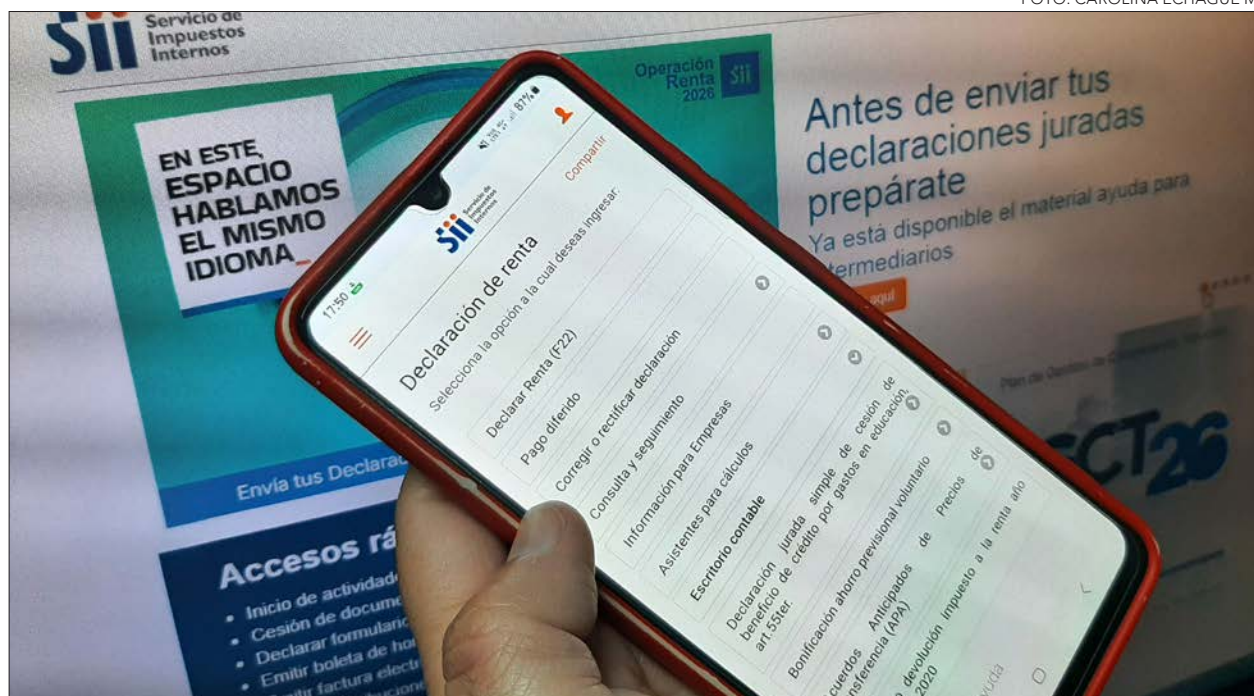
FOTO: CAROLINA ECHAGÜE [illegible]

Sii Servicio de Impuestos Internos

EN ESTE ESPACIO HABLAMOS EL MISMO IDIOMA_

Operación Renta 2026 Sii

Antes de enviar tus declaraciones juradas prepárate

Ya está disponible el material ayuda para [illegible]termediarios

aquí

Envía tus Declara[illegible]

Accesos rá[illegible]

• Inicio de actividad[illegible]
• Cesión de docum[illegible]
• Declarar formulari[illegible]
• Emitir boleta de ho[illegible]
• Emitir factura electr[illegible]

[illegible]CT26

17:50 87%

Sii Servicio de Impuestos Internos

Compartir

Declaración de renta

Selecciona la opción a la cual deseas ingresar.

Declarar Renta (F22)

Pago diferido

Corregir o rectificar declaración

Consulta y seguimiento

Información para Empresas

Asistentes para cálculos

Escritorio contable

Declaración jurada simple de cesión de beneficio de crédito por gastos en educación, art.55ter.

Bonificación ahorro previsional voluntario

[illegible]cuerdos Anticipados de Precios de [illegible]nsferencia (APA)

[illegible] devolución impuesto a la renta año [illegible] 2020